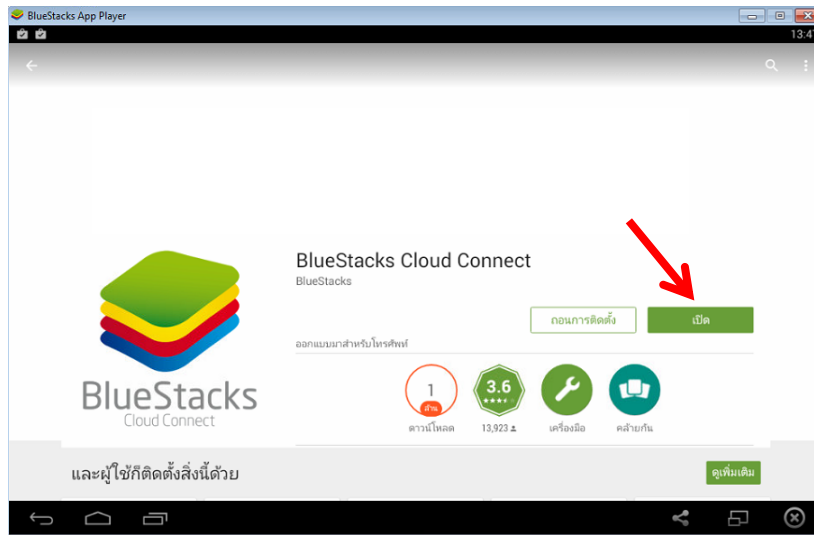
BlueStacks App Player

13:47

BlueStacks Cloud Connect

BlueStacks

ถอนการติดตั้ง

เปิด

ออกแบบมาสำหรับโทรศัพท์

BlueStacks
Cloud Connect

1
ล้าน
ดาวน์โหลด

3.6
13,923

เครื่องมือ

คล้ายกัน

และผู้ใช้ก็ติดตั้งสิ่งนี้ด้วย

ดูเพิ่มเติม